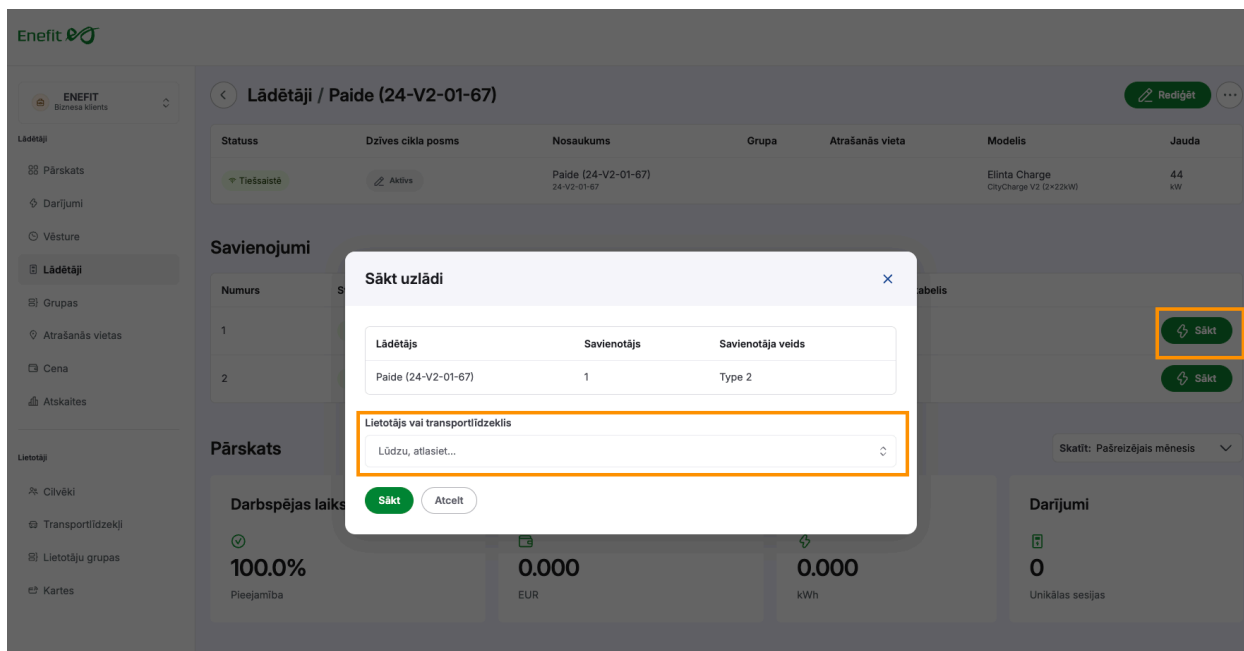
Enefit

ENEFIT
Biznesa klients

Lādētāji
Pārskats
Darījumi
Vēsture
Lādētāji
Grupas
Atrašanās vietas
Cena
Atskaites

Lietotāji
Cilvēki
Transportlīdzekļi
Lietotāju grupas
Kartes

Lādētāji / Paide (24-V2-01-67)

Rediģēt

| Statuss | Dzīves cikla posms | Nosaukums | Grupa | Atrašanās vieta | Modelis | Jauda |
|---|---|---|---|---|---|---|
| Tiešsaistē | Aktīvs | Paide (24-V2-01-67) 24-V2-01-67 | | | Elinta Charge CityCharge V2 (2×22kW) | 44 kW |

Savienojumi

Numurs
1
2
kabelis
Sākt
Sākt

Pārskats

Skatīt: Pašreizējais mēnesis

Darbspējas laiks
100.0%
Pieejamība

0.000
EUR

0.000
kWh

Darījumi
0
Unikālas sesijas

Sākt uzlādi

| Lādētājs | Savienotājs | Savienotāja veids |
|---|---|---|
| Paide (24-V2-01-67) | 1 | Type 2 |

Lietotājs vai transportlīdzeklis
Lūdzu, atlasiet...

Sākt
Atcelt